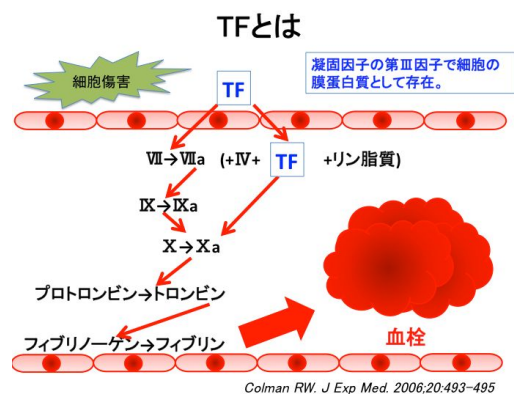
TFとは

細胞傷害

TF

凝固因子の第Ⅲ因子で細胞の膜蛋白質として存在。

Ⅶ→Ⅶa (+Ⅳ+ TF +リン脂質)

Ⅸ→Ⅸa

Ⅹ→Ⅹa

プロトロンビン→トロンビン

フィブリノーゲン→フィブリン

血栓

Colman RW. J Exp Med. 2006;20:493-495